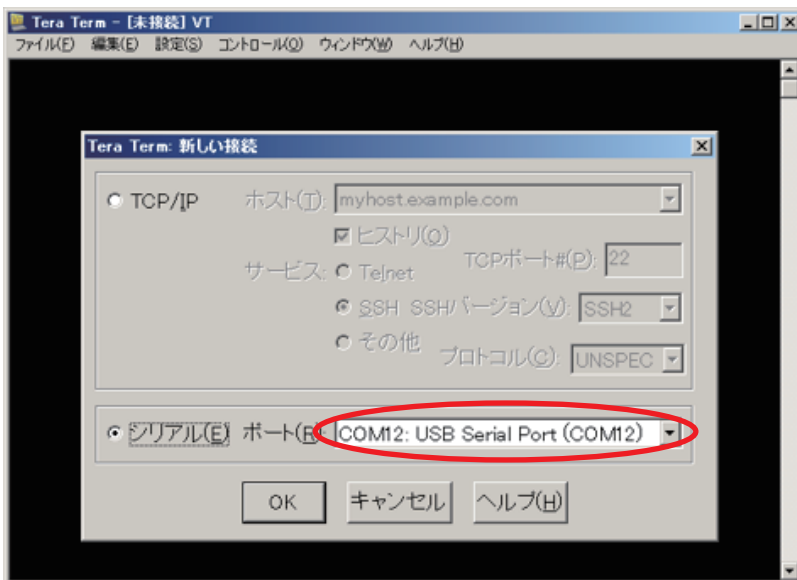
Tera Term - [未接続] VT

ファイル(F) 編集(E) 設定(S) コントロール(O) ウィンドウ(W) ヘルプ(H)

Tera Term: 新しい接続

TCP/IP

ホスト(T): myhost.example.com

ヒストリ(O)

サービス: Telnet

TCPポート#(P): 22

SSH SSHバージョン(V): SSH2

その他

プロトコル(C): UNSPEC

シリアル(E) ポート(R): COM12: USB Serial Port (COM12)

OK

キャンセル

ヘルプ(H)